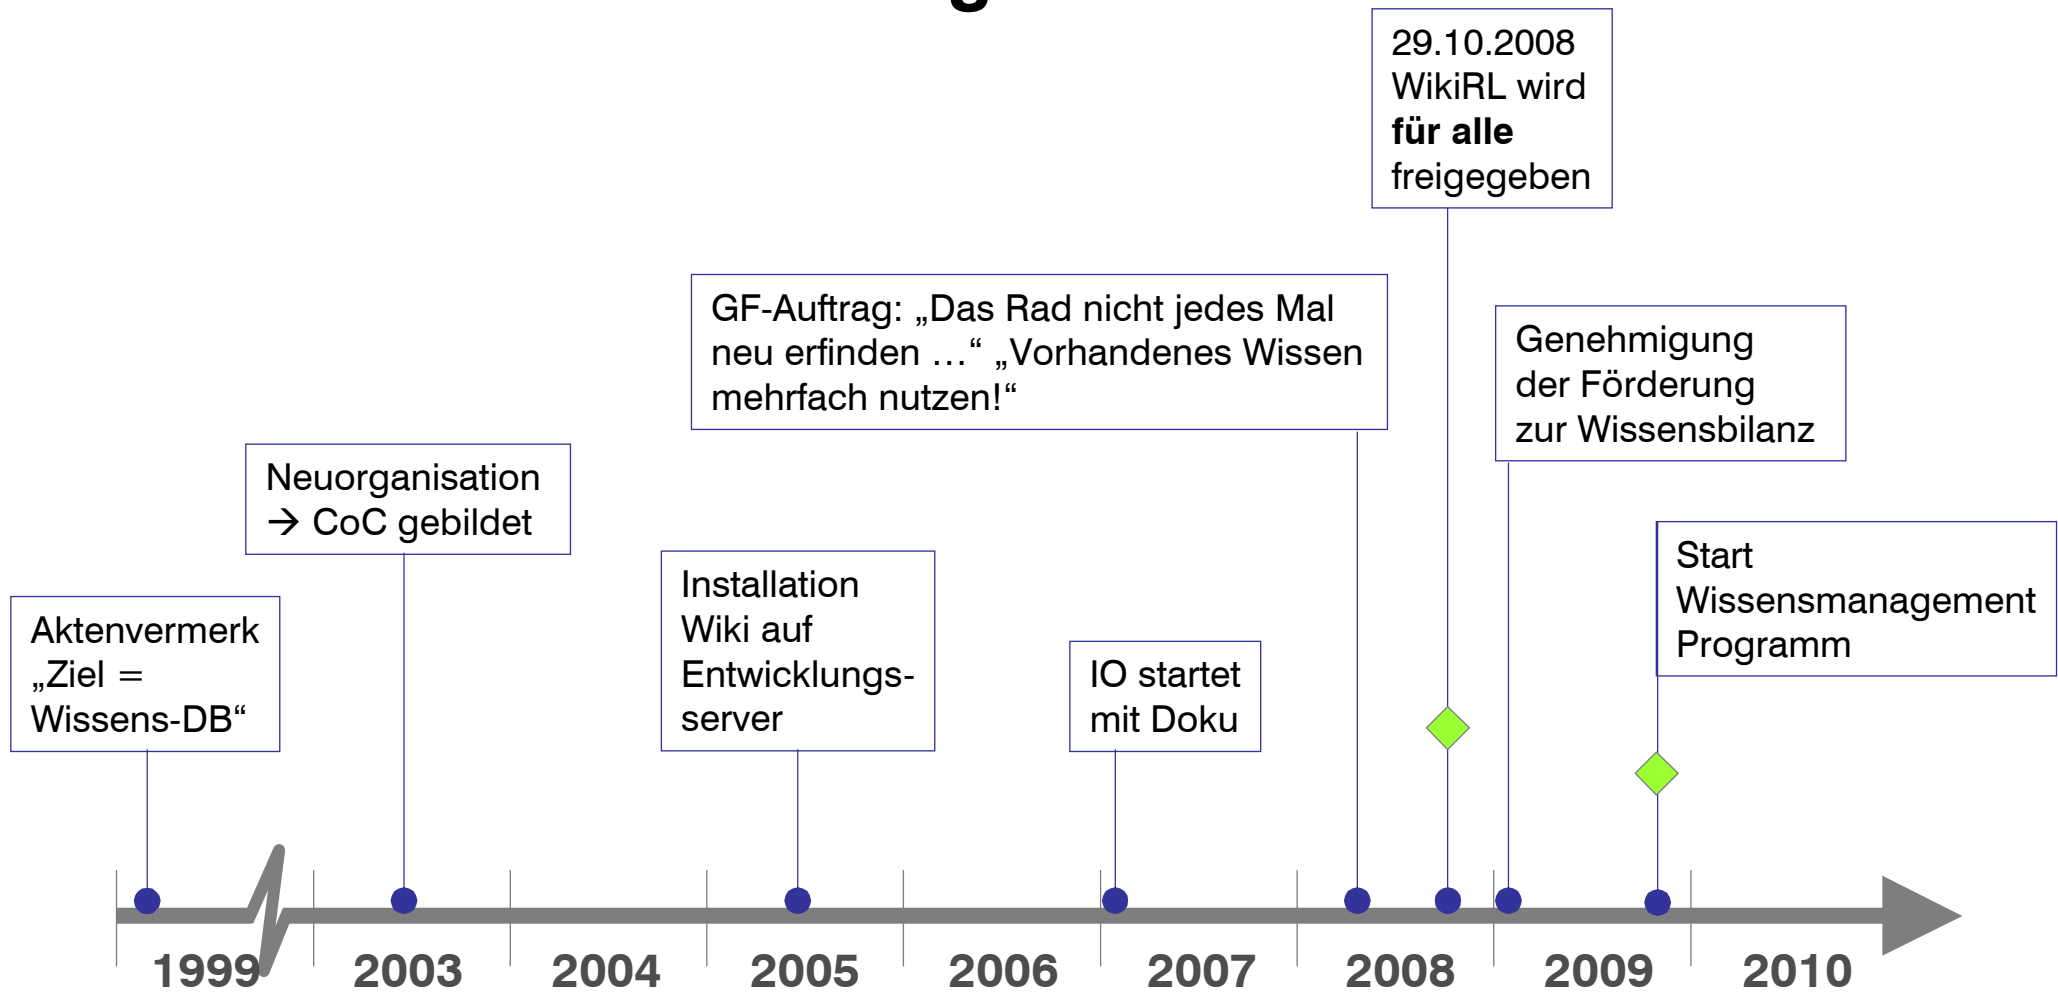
29.10.2008 WikiRL wird **für alle** freigegeben

GF-Auftrag: „Das Rad nicht jedes Mal neu erfinden …“ „Vorhandenes Wissen mehrfach nutzen!“

Genehmigung der Förderung zur Wissensbilanz

Neuorganisation → CoC gebildet

Installation Wiki auf Entwicklungsserver

Start Wissensmanagement Programm

Aktenvermerk „Ziel = Wissens-DB“

IO startet mit Doku

1999 2003 2004 2005 2006 2007 2008 2009 2010